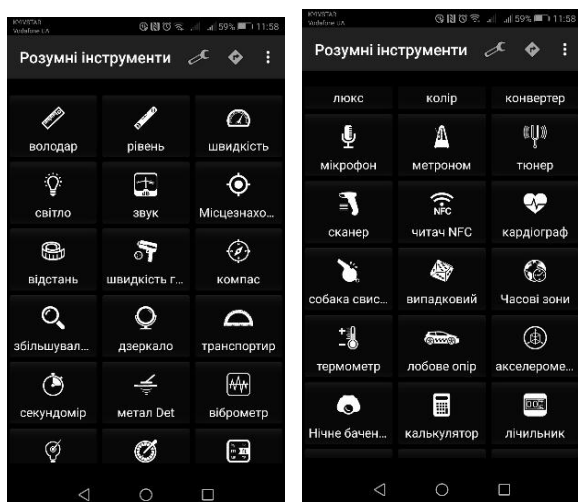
KYIVSTAR
Vodafone UA
59% 11:58

Розумні інструменти

володар
рівень
швидкість
світло
звук
Місцезнахо...
відстань
швидкість г...
компас
збільшувал...
дзеркало
транспортир
секундомір
метал Det
віброметр

KYIVSTAR
Vodafone UA
59% 11:58

Розумні інструменти

люкс
колір
конвертер
мікрофон
метроном
тюнер
NFC
сканер
читач NFC
кардіограф
собака свис...
випадковий
Часові зони
термометр
лобове опір
акселероме...
Нічне бачен...
калькулятор
лічильник